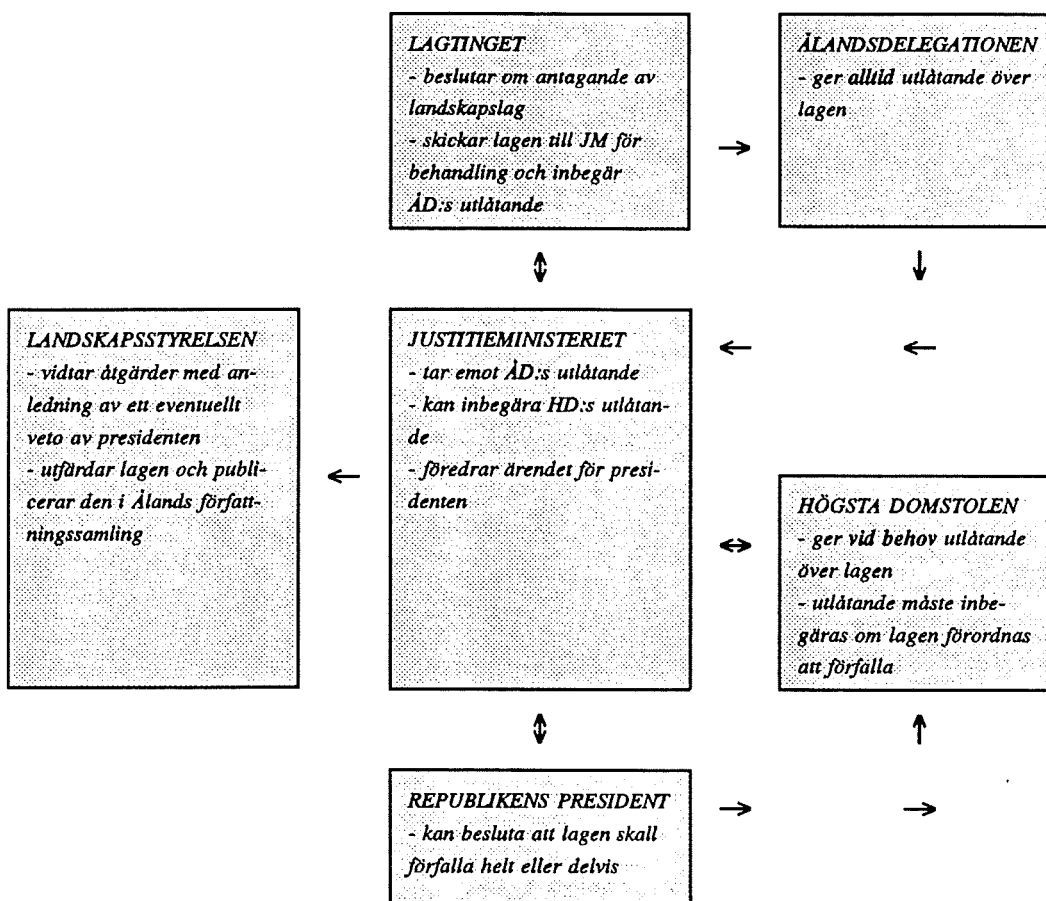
LAGTINGET
- beslutar om antagande av landskapslag
- skickar lagen till JM för behandling och inbegär ÅD:s utlåtande

ÅLANDSDELEGATIONEN
- ger alltid utlåtande över lagen

LANDSKAPSSTYRELSEN
- vidtar åtgärder med anledning av ett eventuellt veto av presidenten
- utfärdar lagen och publicerar den i Ålands författningssamling

JUSTITIEMINISTERIET
- tar emot ÅD:s utlåtande
- kan inbegära HD:s utlåtande
- föredrar ärendet för presidenten

HÖGSTA DOMSTOLEN
- ger vid behov utlåtande över lagen
- utlåtande måste inbegäras om lagen förordnas att förfalla

REPUBLIKENS PRESIDENT
- kan besluta att lagen skall förfalla helt eller delvis